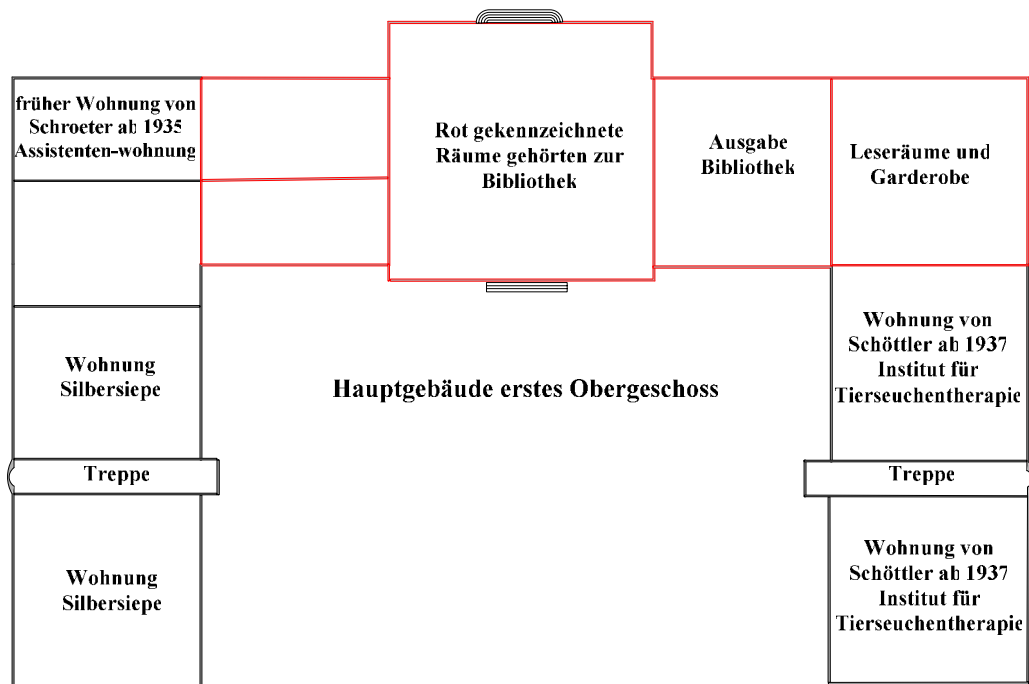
früher Wohnung von Schroeter ab 1935 Assistenten-wohnung

Rot gekennzeichnete Räume gehörten zur Bibliothek

Ausgabe Bibliothek

Leseräume und Garderobe

Wohnung Silbersiepe

Wohnung von Schöttler ab 1937 Institut für Tierseuchentherapie

Hauptgebäude erstes Obergeschoss

Treppe

Treppe

Wohnung Silbersiepe

Wohnung von Schöttler ab 1937 Institut für Tierseuchentherapie